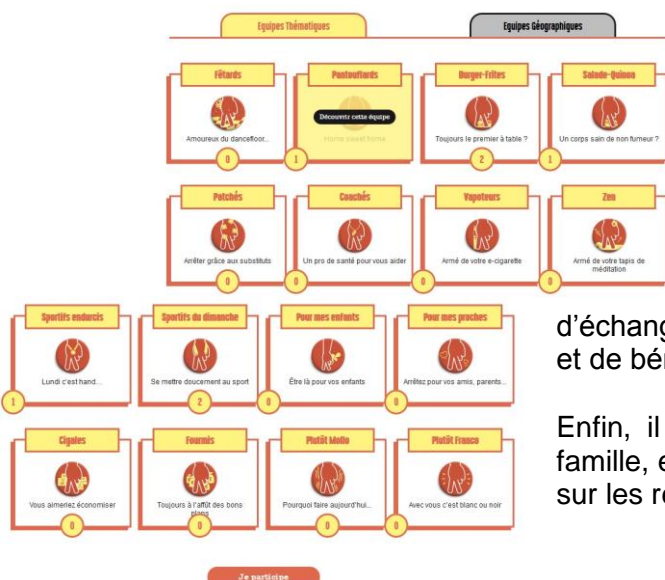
Equipes Thématiques

Equipes Géographiques

Fêtards

Amoureux du dancefloor...

0

Pantouflards

Découvrir cette équipe

Home sweet home

1

Burger-Frites

Toujours le premier à table ?

2

Salade-Quinoa

Un corps sain de non fumeur ?

1

Patchés

Arrêter grâce aux substituts

0

Coachés

Un pro de santé pour vous aider

0

Vapoteurs

Armé de votre e-cigarette

0

Zen

Armé de votre tapis de méditation

0

Sportifs endurcis

Lundi c'est hand...

1

Sportifs du dimanche

Se mettre doucement au sport

2

Pour mes enfants

Être là pour vos enfants

0

Pour mes proches

Arrêtez pour vos amis, parents...

0

d'échang

et de bén

Enfin, il

famille, e

sur les re

Cigales

Vous aimeriez économiser

0

Fourmis

Toujours à l'affût des bons plans

0

Plutôt Mollo

Pourquoi faire aujourd'hui...

0

Plutôt Franco

Avec vous c'est blanc ou noir

0

Je participe